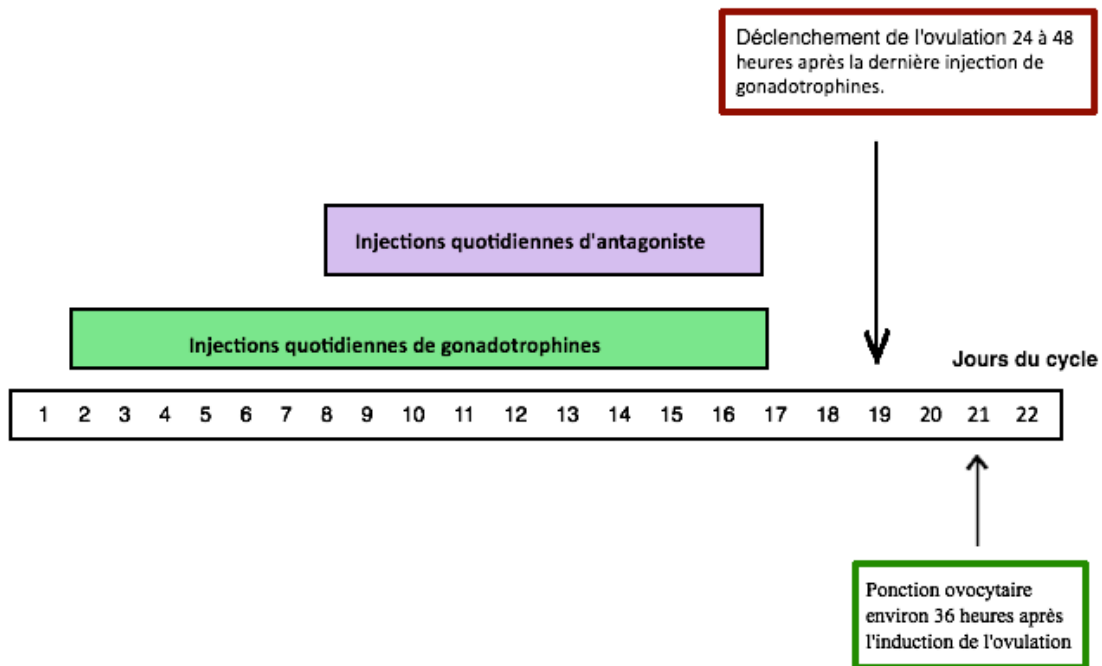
Déclenchement de l'ovulation 24 à 48 heures après la dernière injection de gonadotrophines.

Injections quotidiennes d'antagoniste

Injections quotidiennes de gonadotrophines

Jours du cycle

| 1 | 2 | 3 | 4 | 5 | 6 | 7 | 8 | 9 | 10 | 11 | 12 | 13 | 14 | 15 | 16 | 17 | 18 | 19 | 20 | 21 | 22 |
|---|---|---|---|---|---|---|---|---|---|---|---|---|---|---|---|---|---|---|---|---|---|

Ponction ovocytaire environ 36 heures après l'induction de l'ovulation